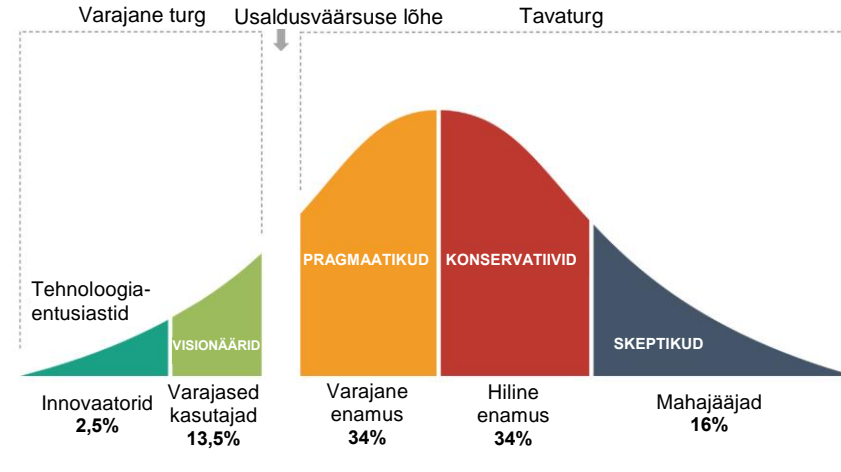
Varajane turg

Usaldusväärsuse lõhe

Tavaturg

Tehnoloogia-entusiastid

VISIONÄÄRID

PRAGMAATIKUD

KONSERVATIIVID

SKEPTIKUD

Innovaatorid
2,5%

Varajased kasutajad
13,5%

Varajane enamus
34%

Hiline enamus
34%

Mahajääjad
16%